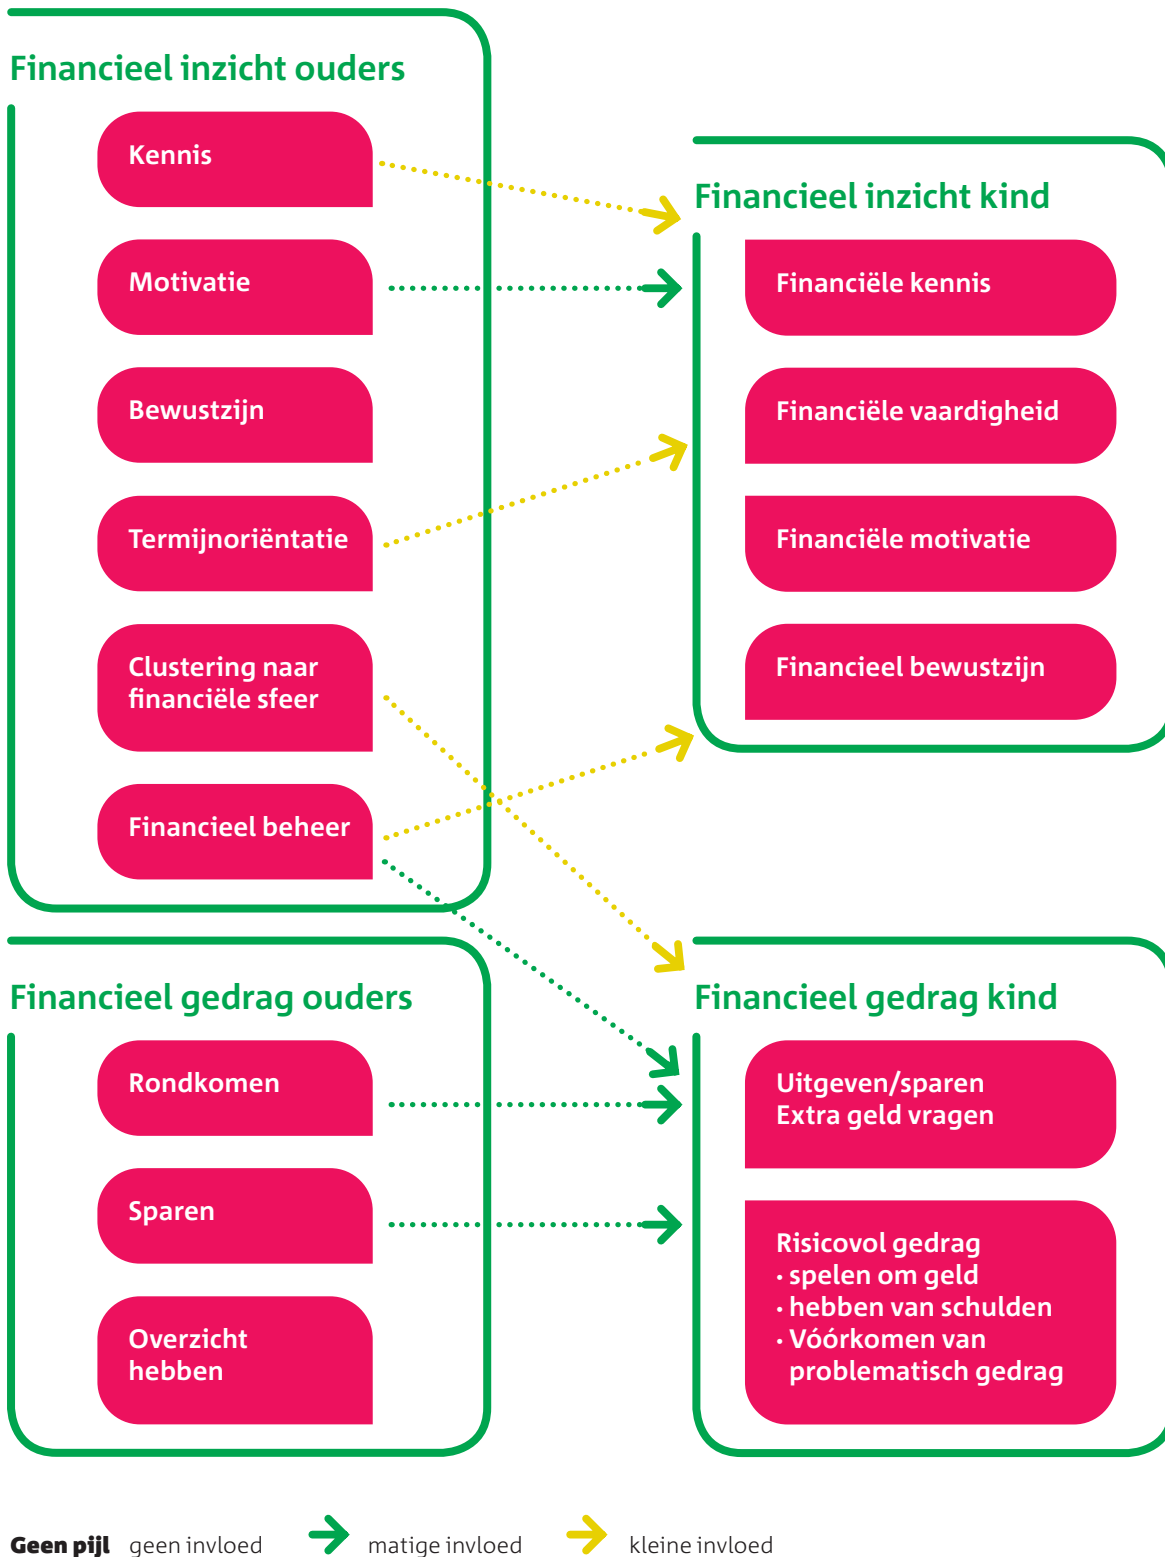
Financieel inzicht ouders

Kennis

Motivatie

Bewustzijn

Termijnoriëntatie

Clustering naar financiële sfeer

Financieel beheer

Financieel inzicht kind

Financiële kennis

Financiële vaardigheid

Financiële motivatie

Financieel bewustzijn

Financieel gedrag ouders

Rondkomen

Sparen

Overzicht hebben

Financieel gedrag kind

Uitgeven/sparen
Extra geld vragen

Risicovol gedrag
• spelen om geld
• hebben van schulden
• Vóórkomen van problematisch gedrag

Geen pijl geen invloed matige invloed kleine invloed